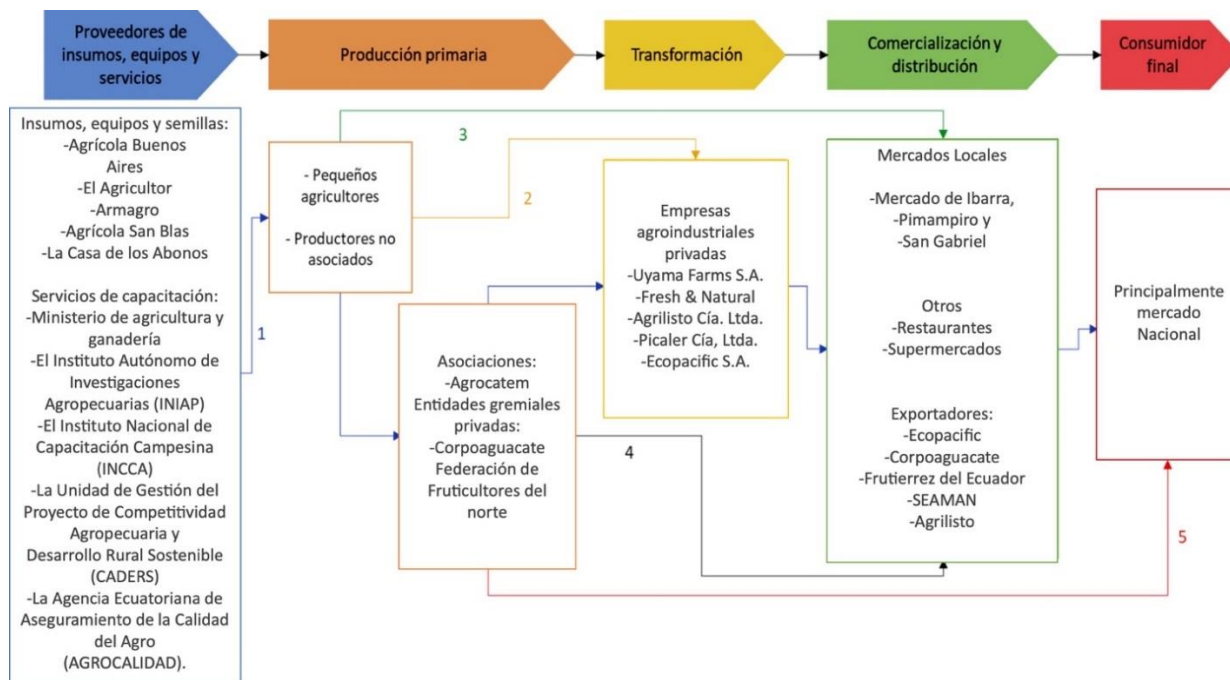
Proveedores de insumos, equipos y servicios

Producción primaria

Transformación

Comercialización y distribución

Consumidor final

Insumos, equipos y semillas:
-Agrícola Buenos Aires
-El Agricultor
-Armagro
-Agrícola San Blas
-La Casa de los Abonos

Servicios de capacitación:
-Ministerio de agricultura y ganadería
-El Instituto Autónomo de Investigaciones Agropecuarias (INIAP)
-El Instituto Nacional de Capacitación Campesina (INCCA)
-La Unidad de Gestión del Proyecto de Competitividad Agropecuaria y Desarrollo Rural Sostenible (CADERS)
-La Agencia Ecuatoriana de Aseguramiento de la Calidad del Agro (AGROCALIDAD).

1

- Pequeños agricultores

- Productores no asociados

3

2

Empresas agroindustriales privadas
-Uyama Farms S.A.
-Fresh & Natural
-Agrilisto Cía. Ltda.
-Picaler Cía, Ltda.
-Ecopacific S.A.

Asociaciones:
-Agrocatem
Entidades gremiales privadas:
-Corpoaguacate
Federación de Fruticultores del norte

4

Mercados Locales

-Mercado de Ibarra,
-Pimampiro y
-San Gabriel

Otros
-Restaurantes
-Supermercados

Exportadores:
-Ecopacific
-Corpoaguacate
-Frutierrez del Ecuador
-SEAMAN
-Agrilisto

Principalmente mercado Nacional

5